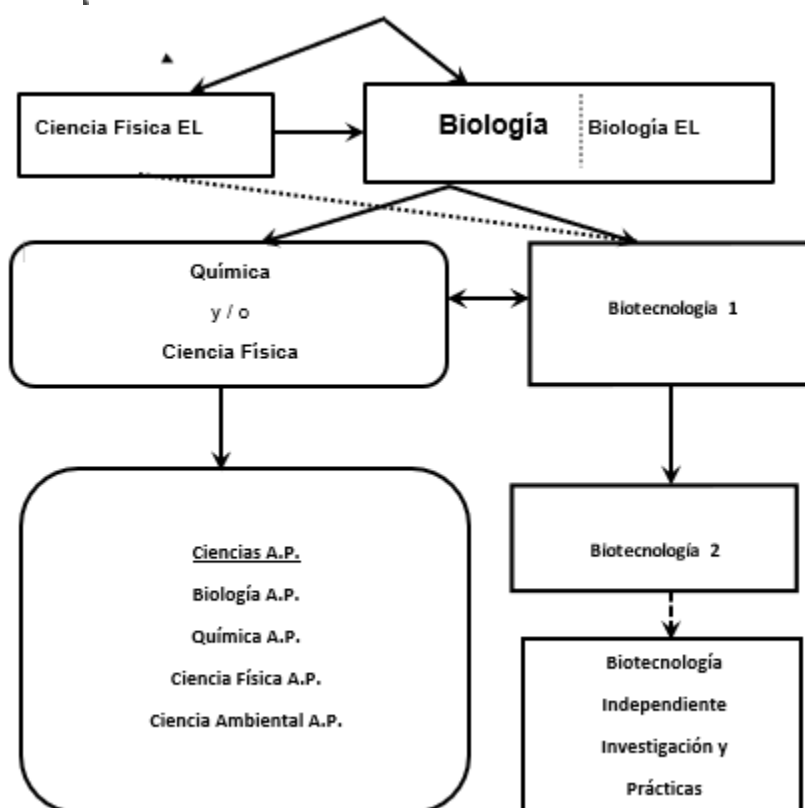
Ciencia Fisica EL

Biología

Biología EL

Química

y / o

Ciencia Física

Biotecnologia 1

Ciencias A.P.

Biología A.P.

Química A.P.

Ciencia Física A.P.

Ciencia Ambiental A.P.

Biotecnología 2

Biotecnología

Independiente

Investigación y

Prácticas